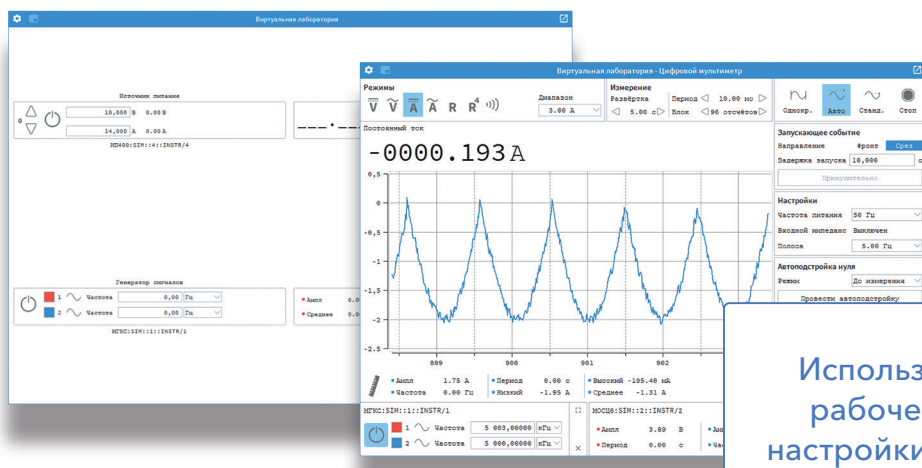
Виртуальная лаборатория

Источник питания

10,000 В 0.00 В

14,000 А 0.00 А

НП400:SIM::4::INSTR/4

Генератор сигналов

1 Частота 0,00 Гц

2 Частота 0,00 Гц

Ампл

Среднее

МГКС:SIM::1::INSTR/1

Виртуальная лаборатория - Цифровой мультиметр

Режимы

V V A A R R 4

Диапазон 3.00 А

Измерение

Развёртка 5.00 с

Период 10.00 мс

Блок 96 отсчётов

Однокр. Авто Станд. Стоп

Постоянный ток

-0000.193 A

0,5

0

-0,5

-1

-1,5

-2

-2,5

899 900 901 902

Ампл 1.75 А

Частота 0.00 Гц

Период 0.00 с

Низкий -1.95 А

Высокий -195.40 мА

Среднее -1.31 А

Запускающее событие

Направление Фронт Срез

Задержка запуска 10,000 с

Принудительно

Настройки

Частота питания 50 Гц

Входной импеданс Выключен

Полоса 5.00 Гц

Автоподстройка нуля

Режим До измерения

Провести автоподстройку

МГКС:SIM::1::INSTR/1

1 Частота 5 003,00000 кГц

2 Частота 5 000,00000 кГц

МОСЦ6:SIM::2::INSTR/2

Ампл 3.89 В

Период 0.00 с

Ампл

Час

Использ

рабоче

настройки